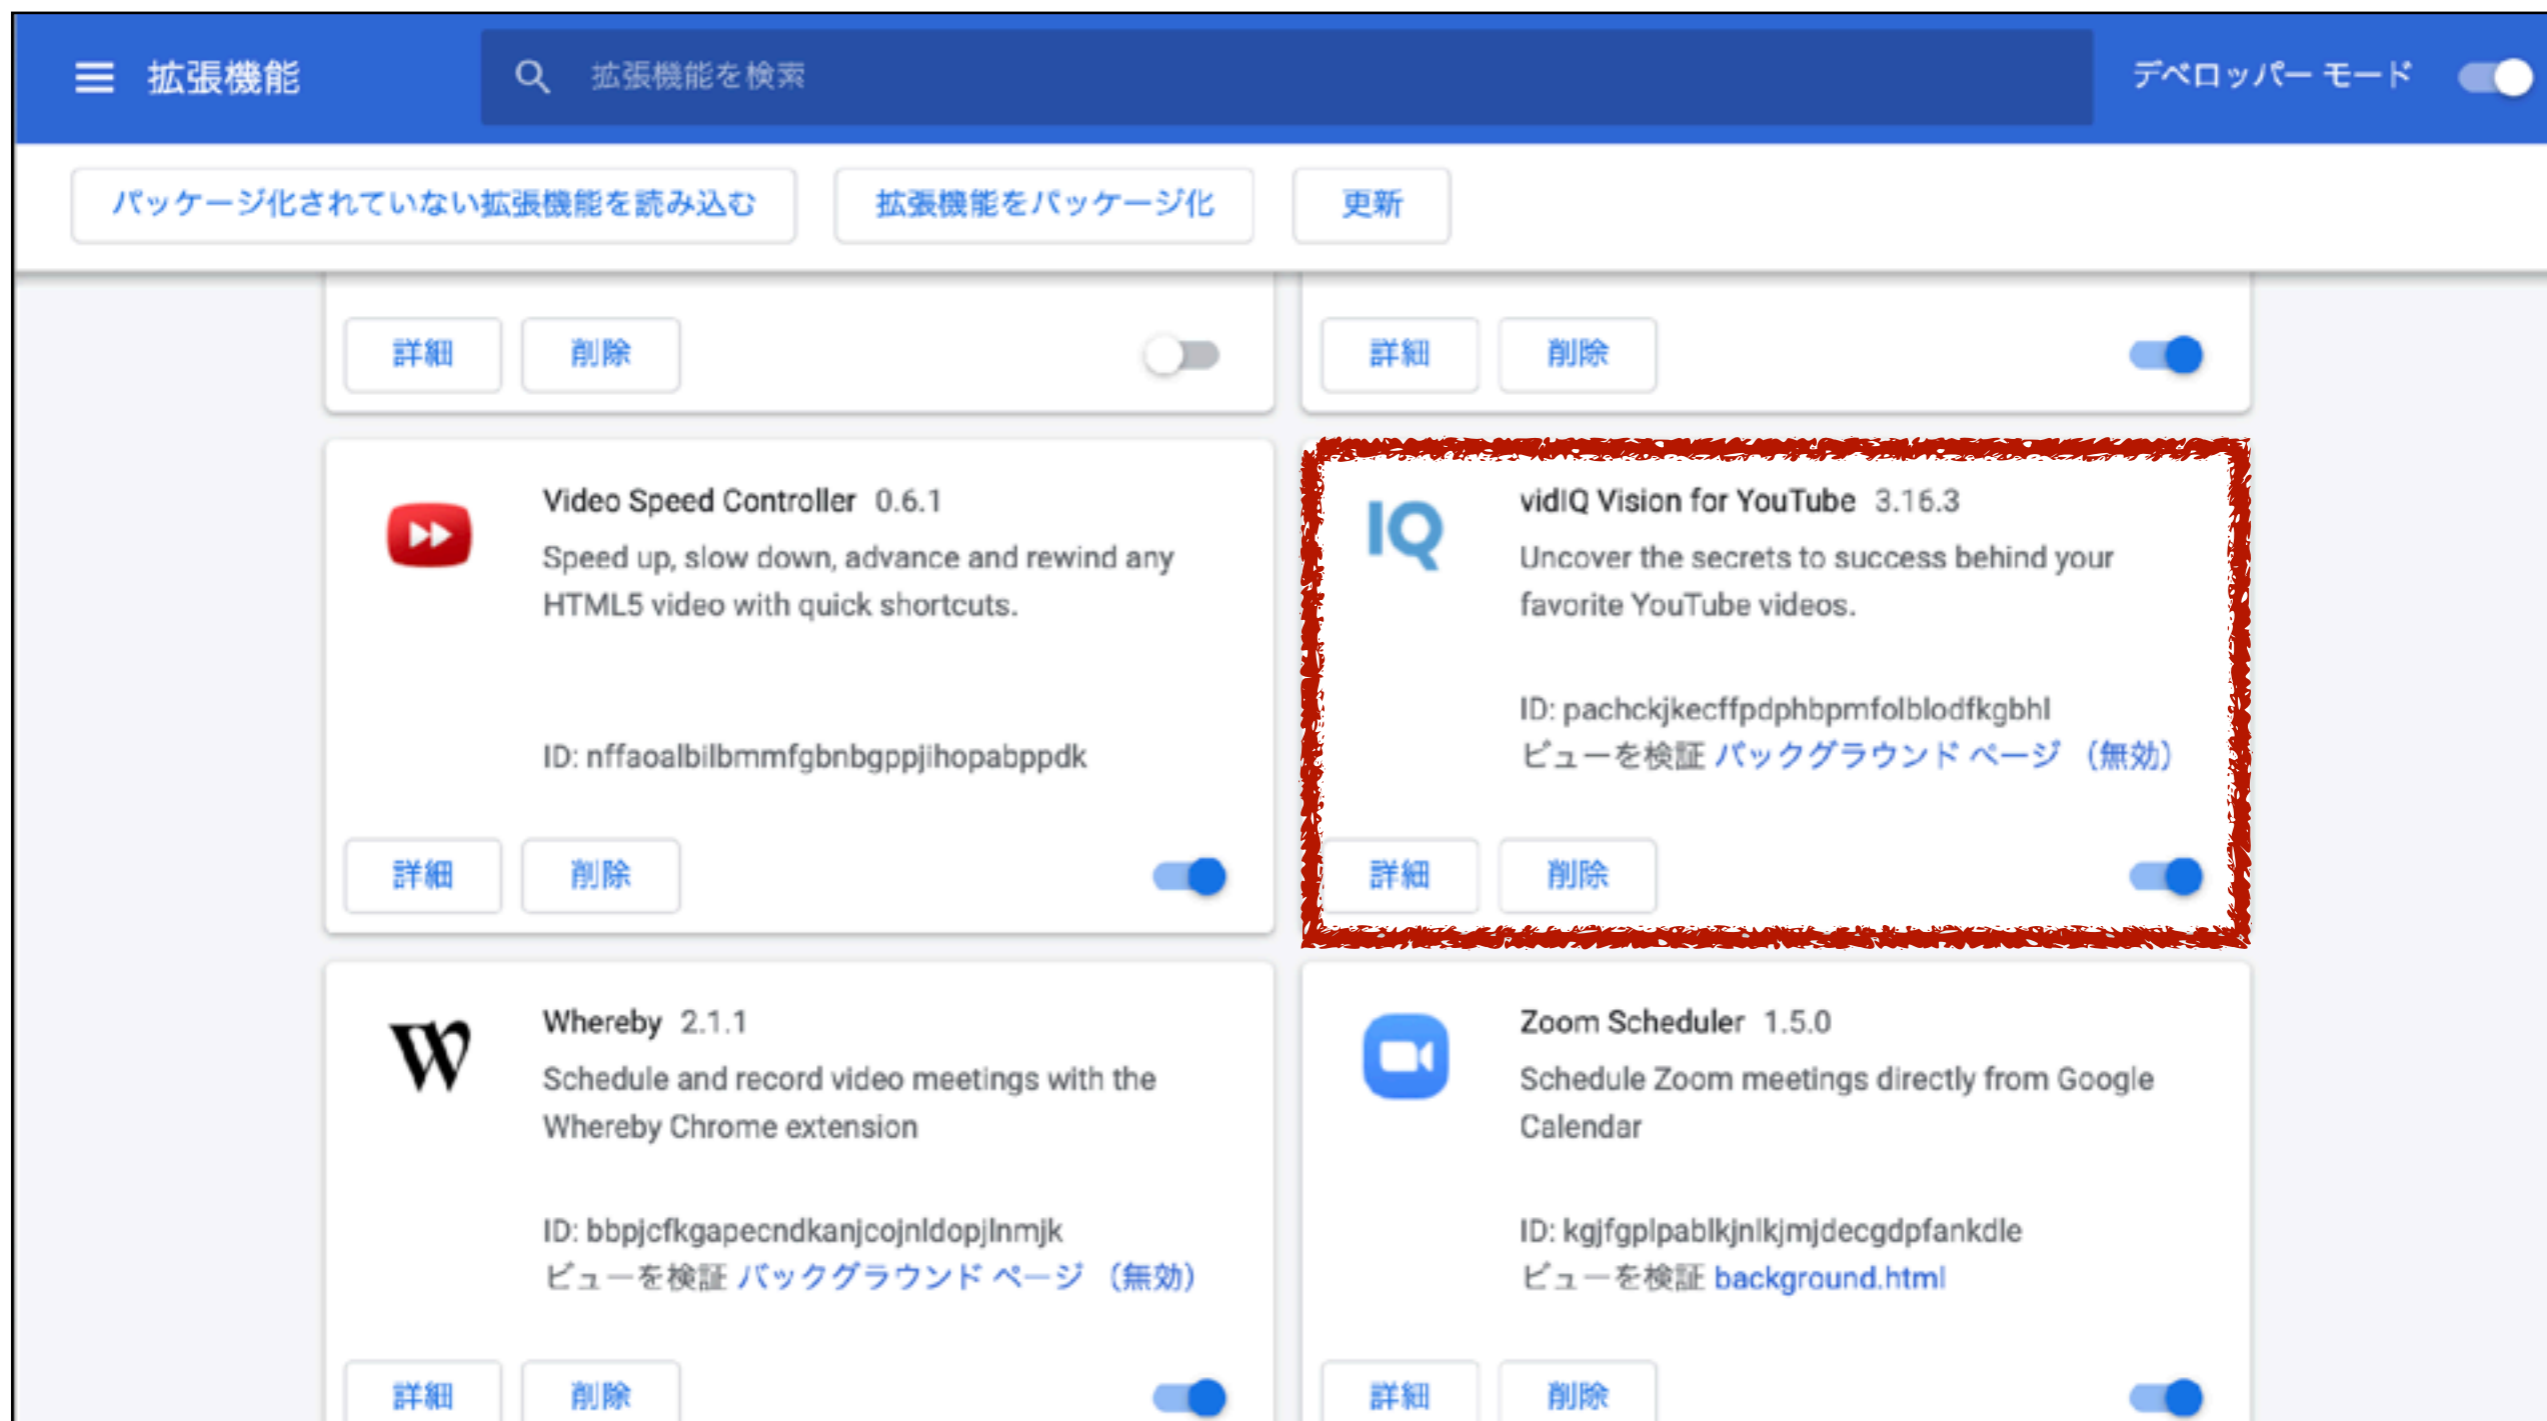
拡張機能

拡張機能を検索

デベロッパー モード

パッケージ化されていない拡張機能を読み込む

拡張機能をパッケージ化

更新

詳細

削除

詳細

削除

Video Speed Controller 0.6.1

Speed up, slow down, advance and rewind any HTML5 video with quick shortcuts.

ID: nffaoalbilbmmfgbnbgppjihopabppdk

詳細

削除

IQ

vidIQ Vision for YouTube 3.16.3

Uncover the secrets to success behind your favorite YouTube videos.

ID: pachckjkecffpdphbpmfolblodfkgbhl

ビューを検証 バックグラウンド ページ（無効）

詳細

削除

Whereby 2.1.1

Schedule and record video meetings with the Whereby Chrome extension

ID: bbpjcfkgapecndkanjcojnldopjlnmjk

ビューを検証 バックグラウンド ページ（無効）

詳細

削除

Zoom Scheduler 1.5.0

Schedule Zoom meetings directly from Google Calendar

ID: kgjfgplpablkjnlkjmjdecgdpfankdle

ビューを検証 background.html

詳細

削除